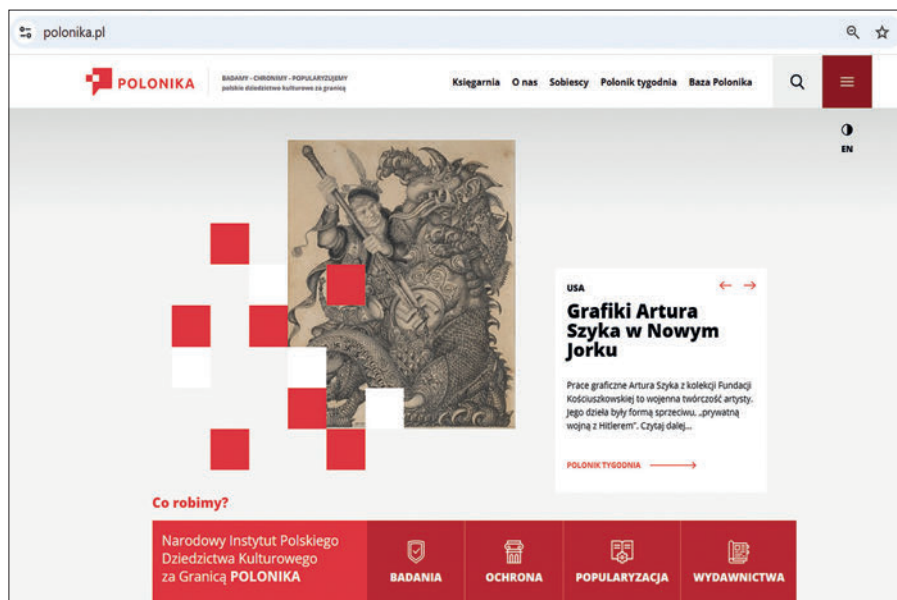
polonika.pl

POLONIKA

BADAMY - CHRONIMY - POPULARYZUJEMY
polskie dziedzictwo kulturowe za granicą

Księgarnia O nas Sobiescy Polonik tygodnia Baza Polonika

EN

USA

Grafiki Artura Szyka w Nowym Jorku

Prace graficzne Artura Szyka z kolekcji Fundacji Kościuszkowskiej to wojenna twórczość artysty. Jego dzieła były formą sprzeciwu, „prywatną wojną z Hitlerem". Czytaj dalej...

POLONIK TYGODNIA

Co robimy?

Narodowy Instytut Polskiego Dziedzictwa Kulturowego za Granicą POLONIKA

BADANIA

OCHRONA

POPULARYZACJA

WYDAWNICTWA